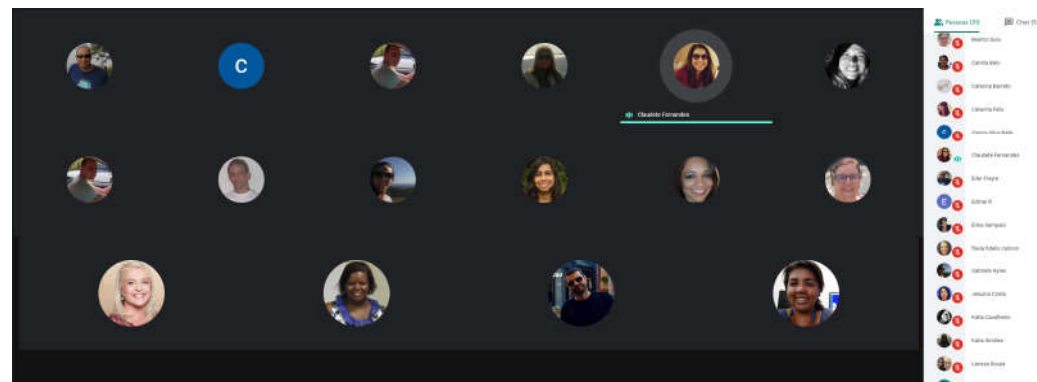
C

Claudete Fernandes

Pessoas (29)
Chat

Beatriz Guia
Camila Melo
Catarina Barreto
Catarina Feliz
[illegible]
Claudete Fernandes
Eder Freyre
Edmar R.
Erica Sampaio
Flavia Edalio Lisboa
Gabriela Ayres
Jessica Costa
Katia Cavalheiro
Katia Scholles
Larissa Souza